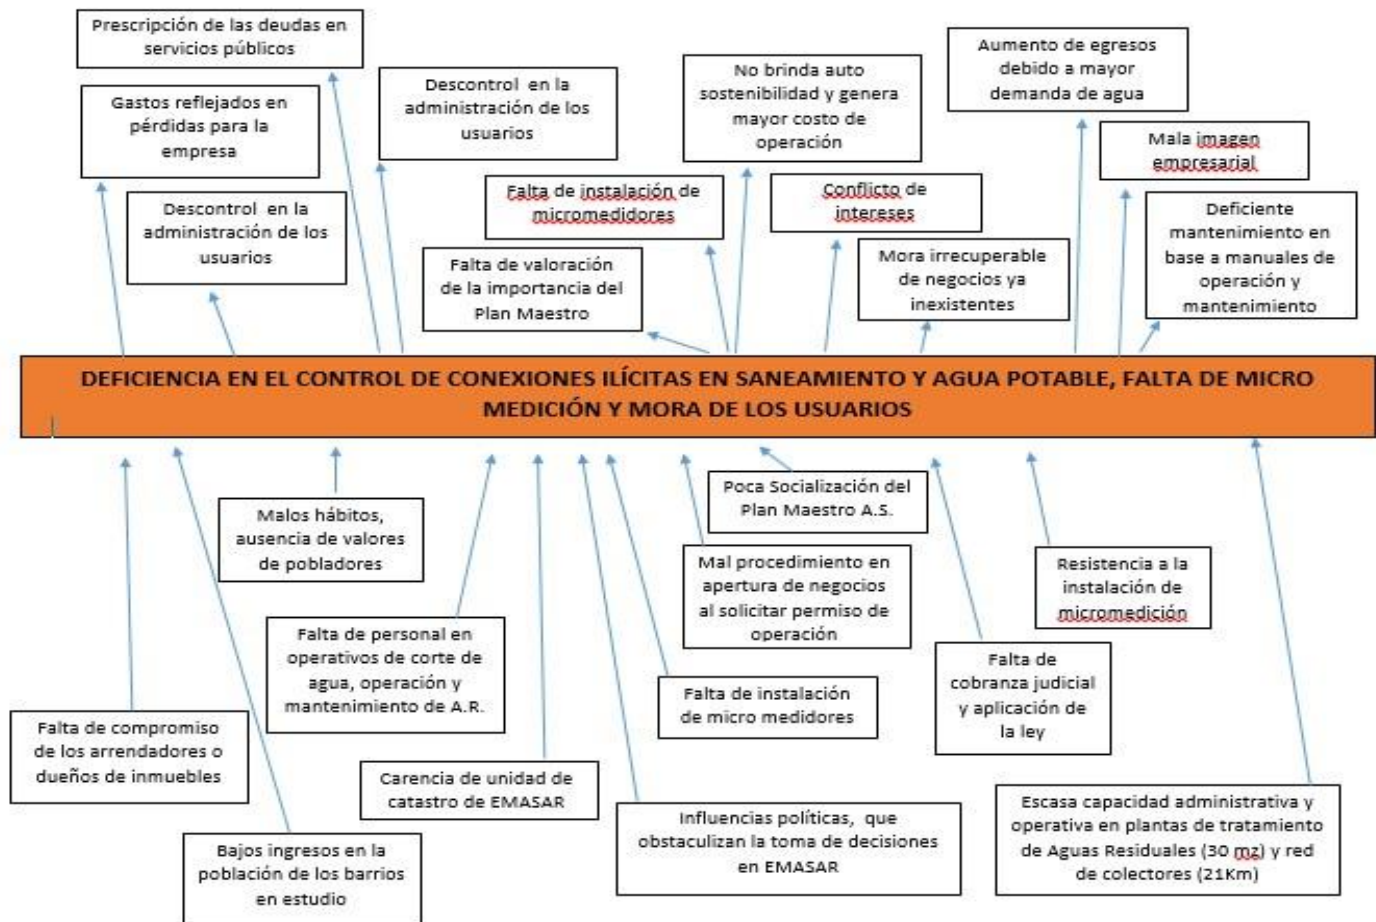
Prescripción de las deudas en servicios públicos

Gastos reflejados en pérdidas para la empresa

Descontrol en la administración de los usuarios

Descontrol en la administración de los usuarios

Falta de instalación de micromedidores

No brinda auto sostenibilidad y genera mayor costo de operación

Falta de valoración de la importancia del Plan Maestro

Conflicto de intereses

Aumento de egresos debido a mayor demanda de agua

Mala imagen empresarial

Mora irrecuperable de negocios ya inexistentes

Deficiente mantenimiento en base a manuales de operación y mantenimiento

DEFICIENCIA EN EL CONTROL DE CONEXIONES ILÍCITAS EN SANEAMIENTO Y AGUA POTABLE, FALTA DE MICRO MEDICIÓN Y MORA DE LOS USUARIOS

Malos hábitos, ausencia de valores de pobladores

Poca Socialización del Plan Maestro A.S.

Mal procedimiento en apertura de negocios al solicitar permiso de operación

Resistencia a la instalación de micromedición

Falta de personal en operativos de corte de agua, operación y mantenimiento de A.R.

Falta de cobranza judicial y aplicación de la ley

Falta de instalación de micro medidores

Falta de compromiso de los arrendadores o dueños de inmuebles

Carencia de unidad de catastro de EMASAR

Escasa capacidad administrativa y operativa en plantas de tratamiento de Aguas Residuales (30 mz) y red de colectores (21Km)

Influencias políticas, que obstaculizan la toma de decisiones en EMASAR

Bajos ingresos en la población de los barrios en estudio